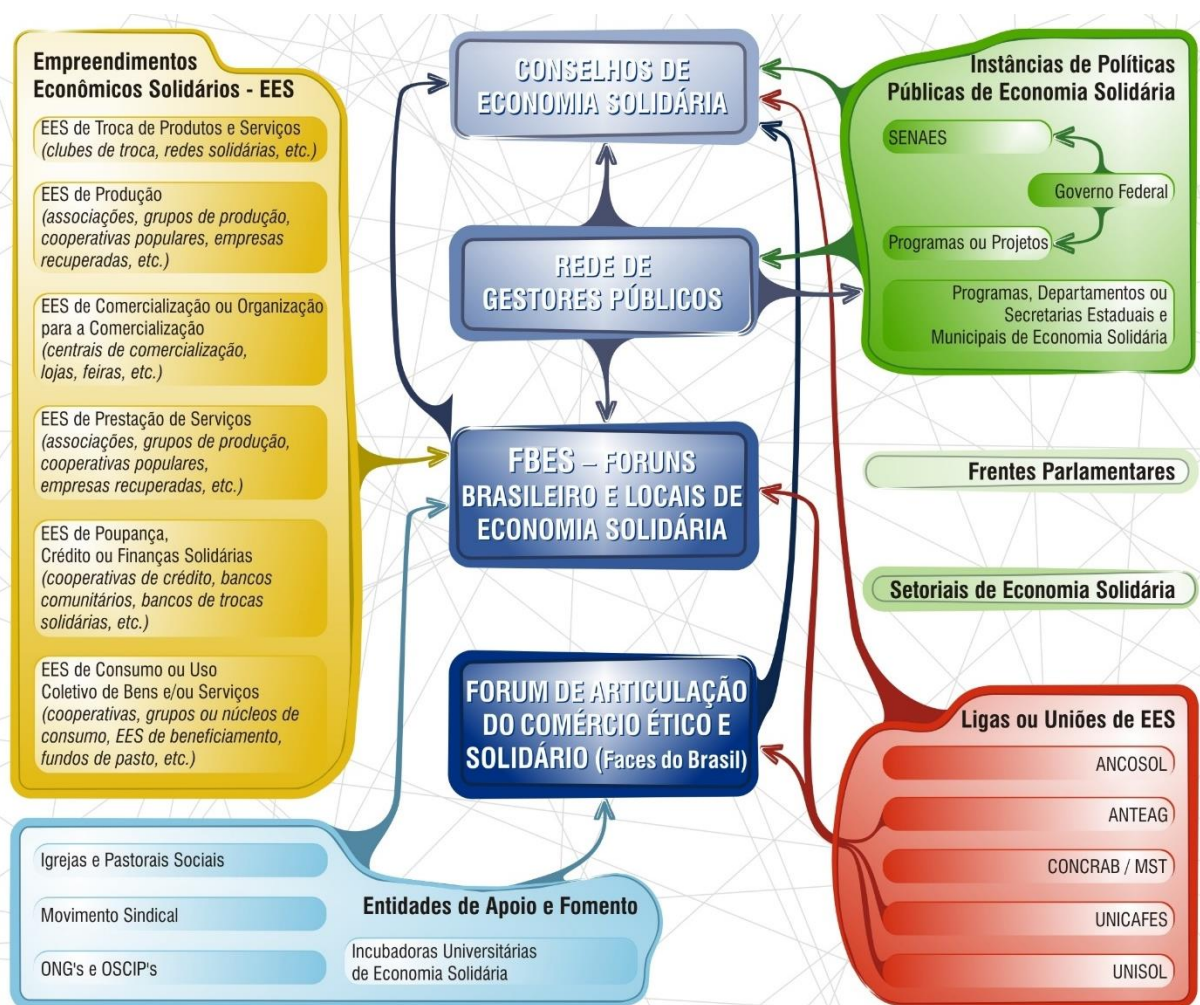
Empreendimentos Econômicos Solidários - EES

EES de Troca de Produtos e Serviços
(clubes de troca, redes solidárias, etc.)

EES de Produção
(associações, grupos de produção, cooperativas populares, empresas recuperadas, etc.)

EES de Comercialização ou Organização para a Comercialização
(centrais de comercialização, lojas, feiras, etc.)

EES de Prestação de Serviços
(associações, grupos de produção, cooperativas populares, empresas recuperadas, etc.)

EES de Poupança, Crédito ou Finanças Solidárias
(cooperativas de crédito, bancos comunitários, bancos de trocas solidárias, etc.)

EES de Consumo ou Uso Coletivo de Bens e/ou Serviços
(cooperativas, grupos ou núcleos de consumo, EES de beneficiamento, fundos de pasto, etc.)

CONSELHOS DE ECONOMIA SOLIDÁRIA

REDE DE GESTORES PÚBLICOS

FBES – FORUNS BRASILEIRO E LOCAIS DE ECONOMIA SOLIDÁRIA

FORUM DE ARTICULAÇÃO DO COMÉRCIO ÉTICO E SOLIDÁRIO (Faces do Brasil)

Instâncias de Políticas Públicas de Economia Solidária

SENAES

Governo Federal

Programas ou Projetos

Programas, Departamentos ou Secretarias Estaduais e Municipais de Economia Solidária

Frentes Parlamentares

Setoriais de Economia Solidária

Ligas ou Uniões de EES

ANCOSOL

ANTEAG

CONCRAB / MST

UNICAFES

UNISOL

Igrejas e Pastorais Sociais

Movimento Sindical

ONG's e OSCIP's

Entidades de Apoio e Fomento

Incubadoras Universitárias de Economia Solidária